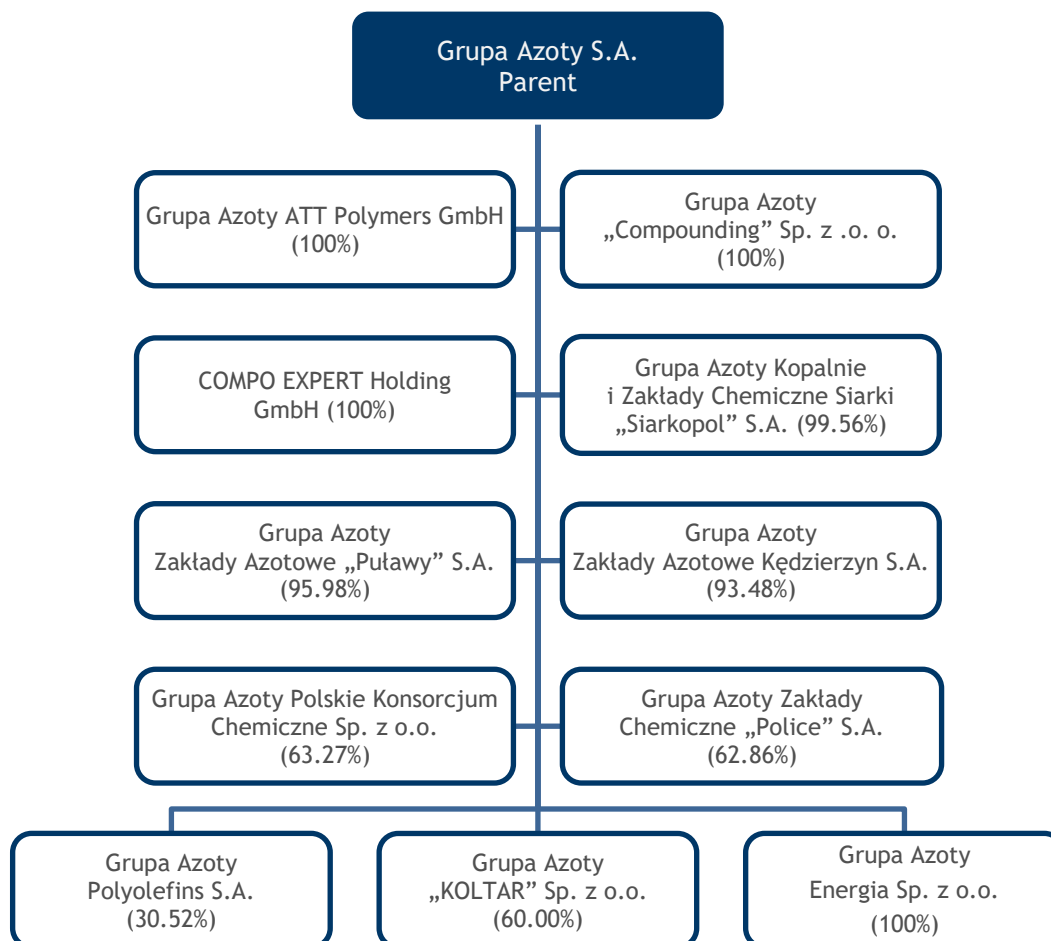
Grupa Azoty S.A.
Parent

Grupa Azoty ATT Polymers GmbH
(100%)

Grupa Azoty
„Compounding" Sp. z .o. o.
(100%)

COMPO EXPERT Holding
GmbH (100%)

Grupa Azoty Kopalnie
i Zakłady Chemiczne Siarki
„Siarkopol" S.A. (99.56%)

Grupa Azoty
Zakłady Azotowe „Puławy" S.A.
(95.98%)

Grupa Azoty
Zakłady Azotowe Kędzierzyn S.A.
(93.48%)

Grupa Azoty Polskie Konsorcjum
Chemiczne Sp. z o.o.
(63.27%)

Grupa Azoty Zakłady
Chemiczne „Police" S.A.
(62.86%)

Grupa Azoty
Polyolefins S.A.
(30.52%)

Grupa Azoty
„KOLTAR" Sp. z o.o.
(60.00%)

Grupa Azoty
Energia Sp. z o.o.
(100%)